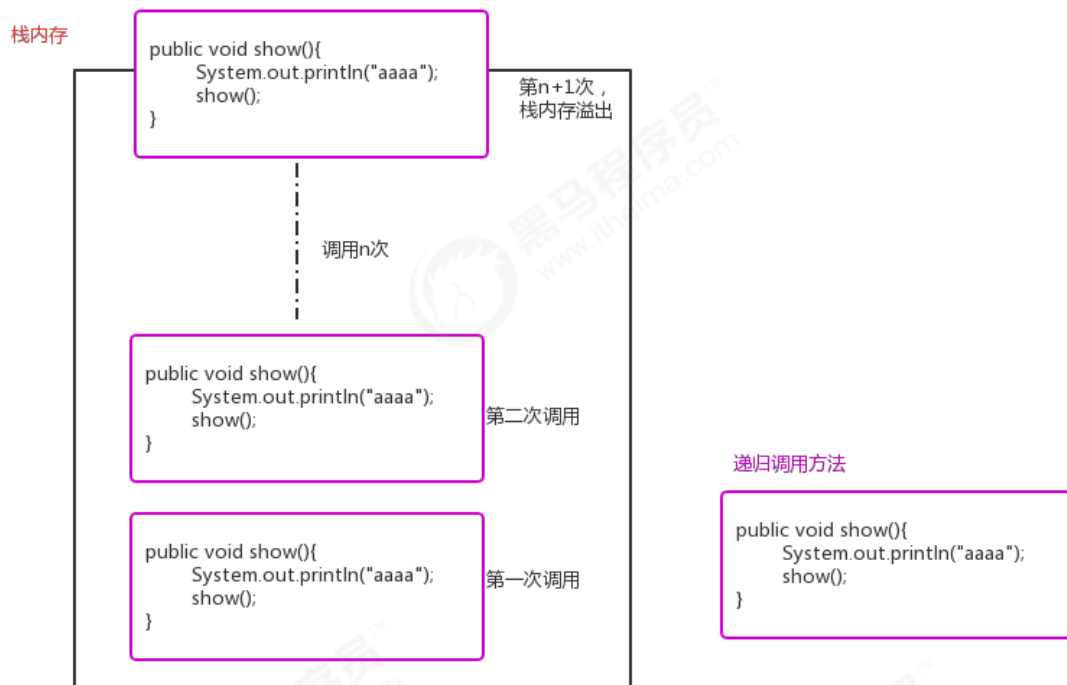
栈内存

public void show(){
System.out.println("aaaa");
show();
}

第n+1次，
栈内存溢出

黑马程序员
www.itheima.com

调用n次

public void show(){
System.out.println("aaaa");
show();
}

第二次调用

递归调用方法

public void show(){
System.out.println("aaaa");
show();
}

第一次调用

public void show(){
System.out.println("aaaa");
show();
}